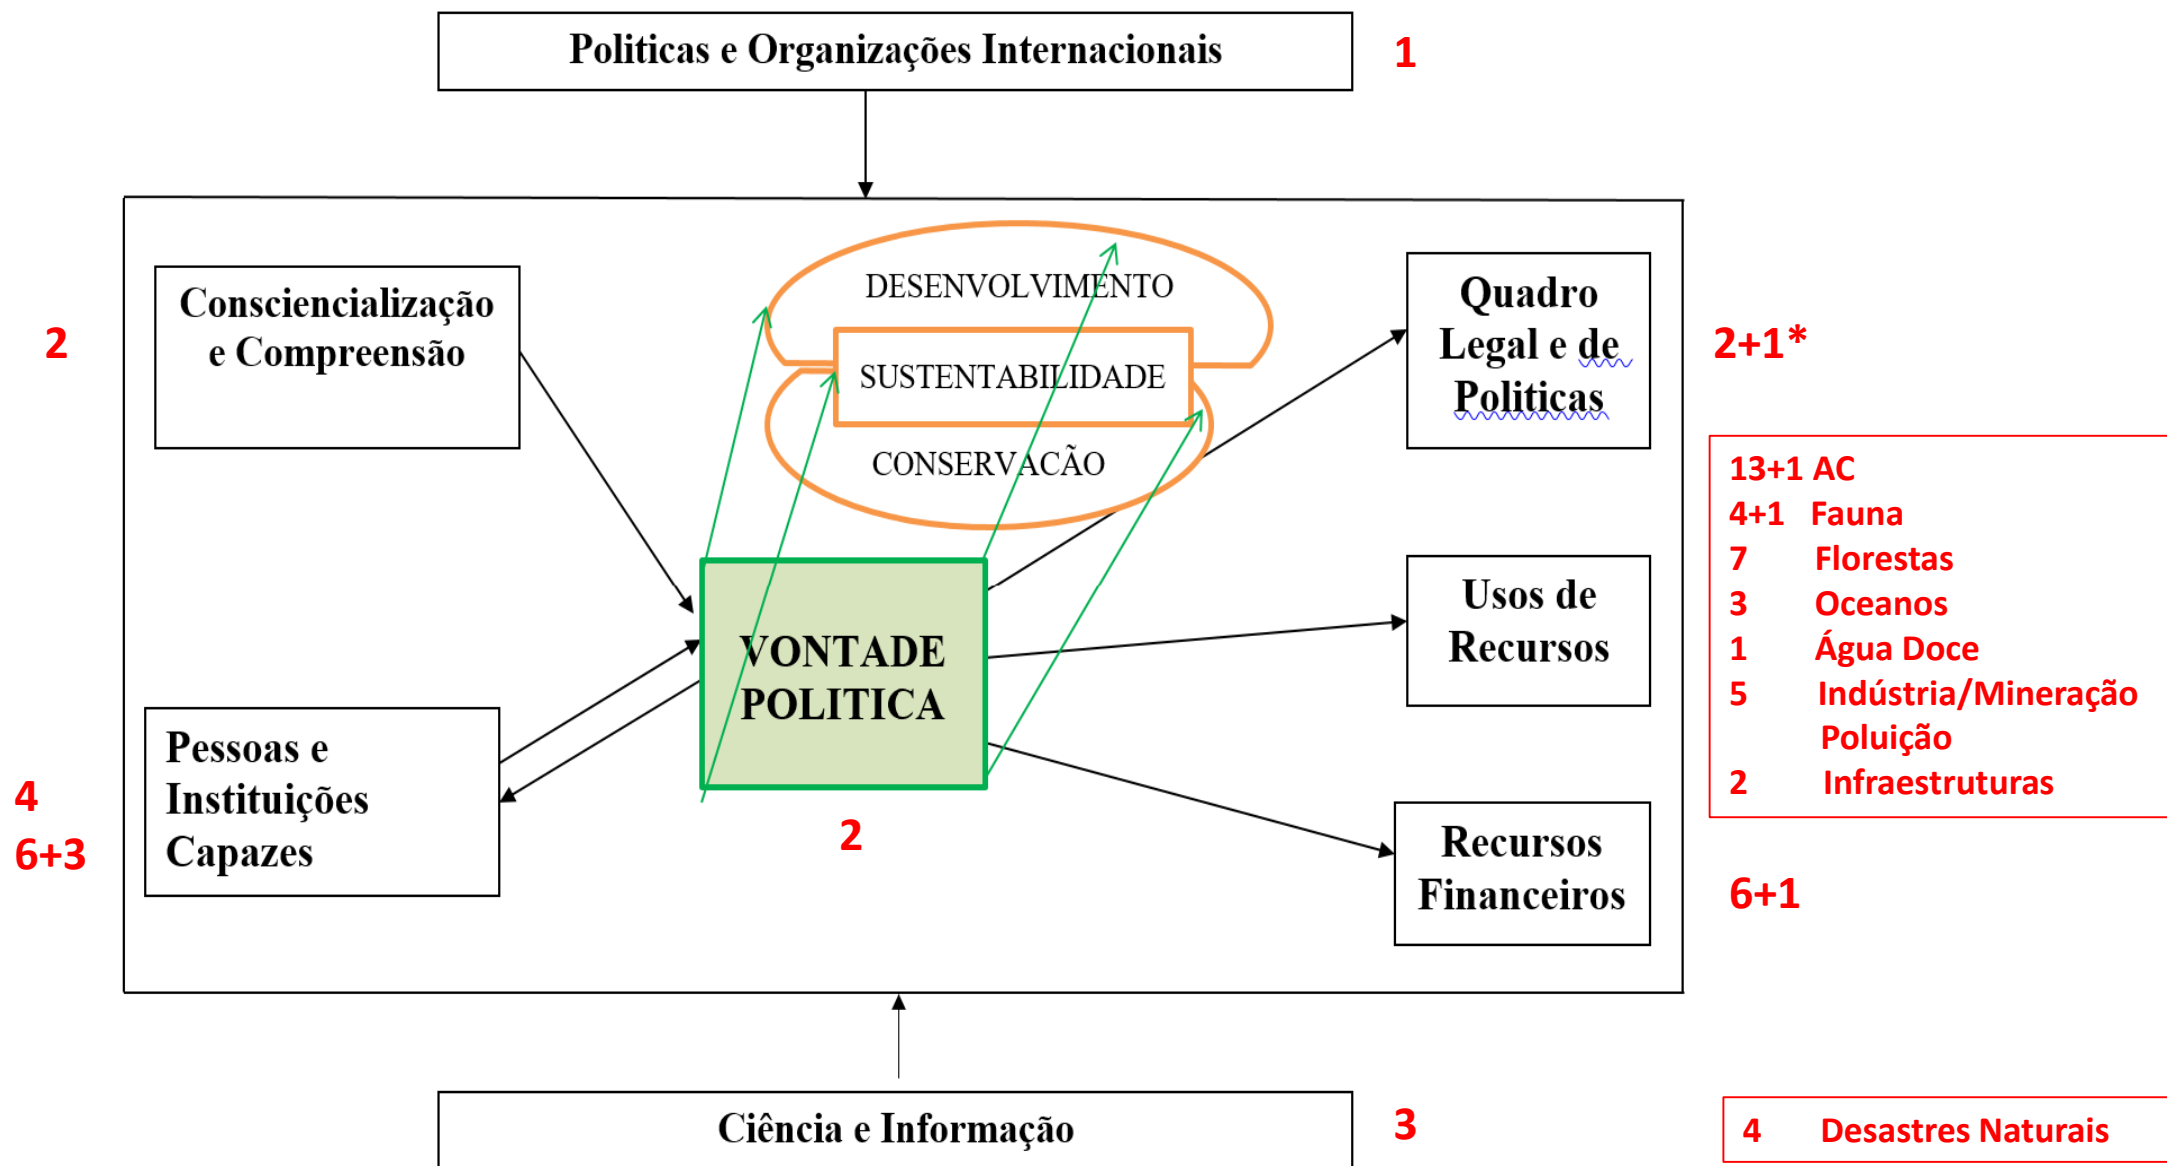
Politicas e Organizações Internacionais

1

Consciencialização e Compreensão

2

DESENVOLVIMENTO

SUSTENTABILIDADE

CONSERVAÇÃO

Quadro Legal e de Politicas

2+1*

13+1 AC
4+1 Fauna
7 Florestas
3 Oceanos
1 Água Doce
5 Indústria/Mineração Poluição
2 Infraestruturas

VONTADE POLITICA

2

Usos de Recursos

Pessoas e Instituições Capazes

4
6+3

Recursos Financeiros

6+1

Ciência e Informação

3

4 Desastres Naturais